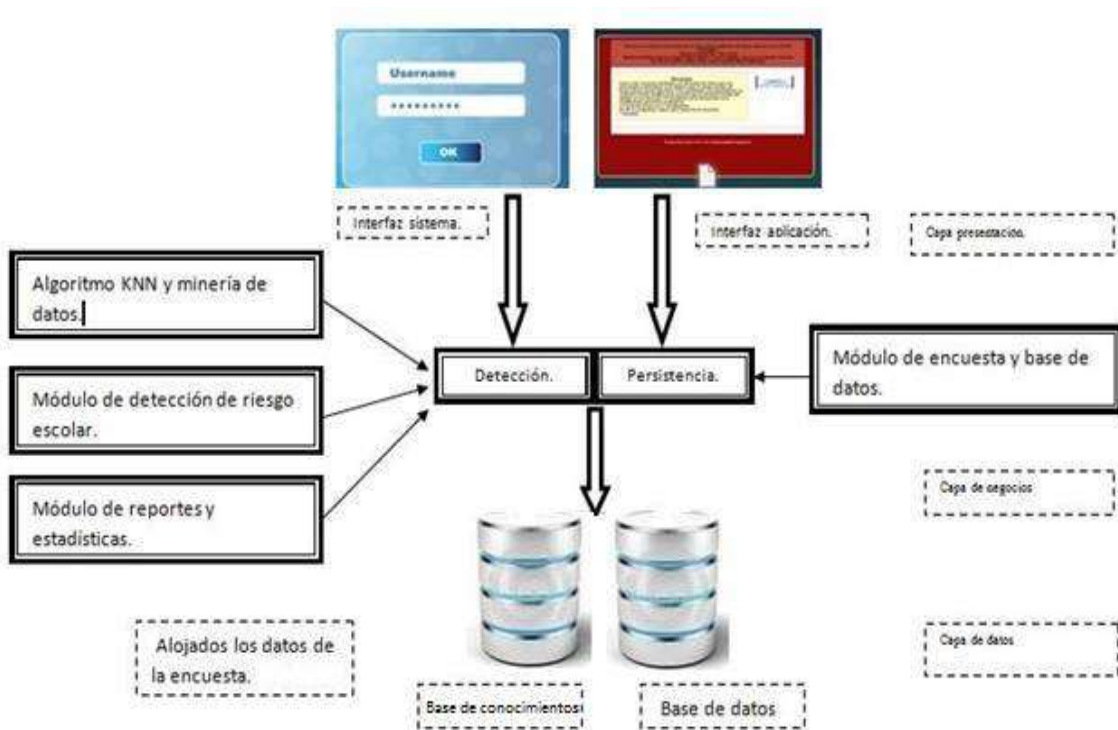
Username

**********

OK

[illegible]

Interfaz sistema.

Interfaz aplicación.

Capa presentación.

Algoritmo KNN y minería de datos.

Módulo de detección de riesgo escolar.

Módulo de reportes y estadísticas.

Detección.

Persistencia.

Módulo de encuesta y base de datos.

Capa de negocios

Capa de datos

Alojados los datos de la encuesta.

Base de conocimientos

Base de datos